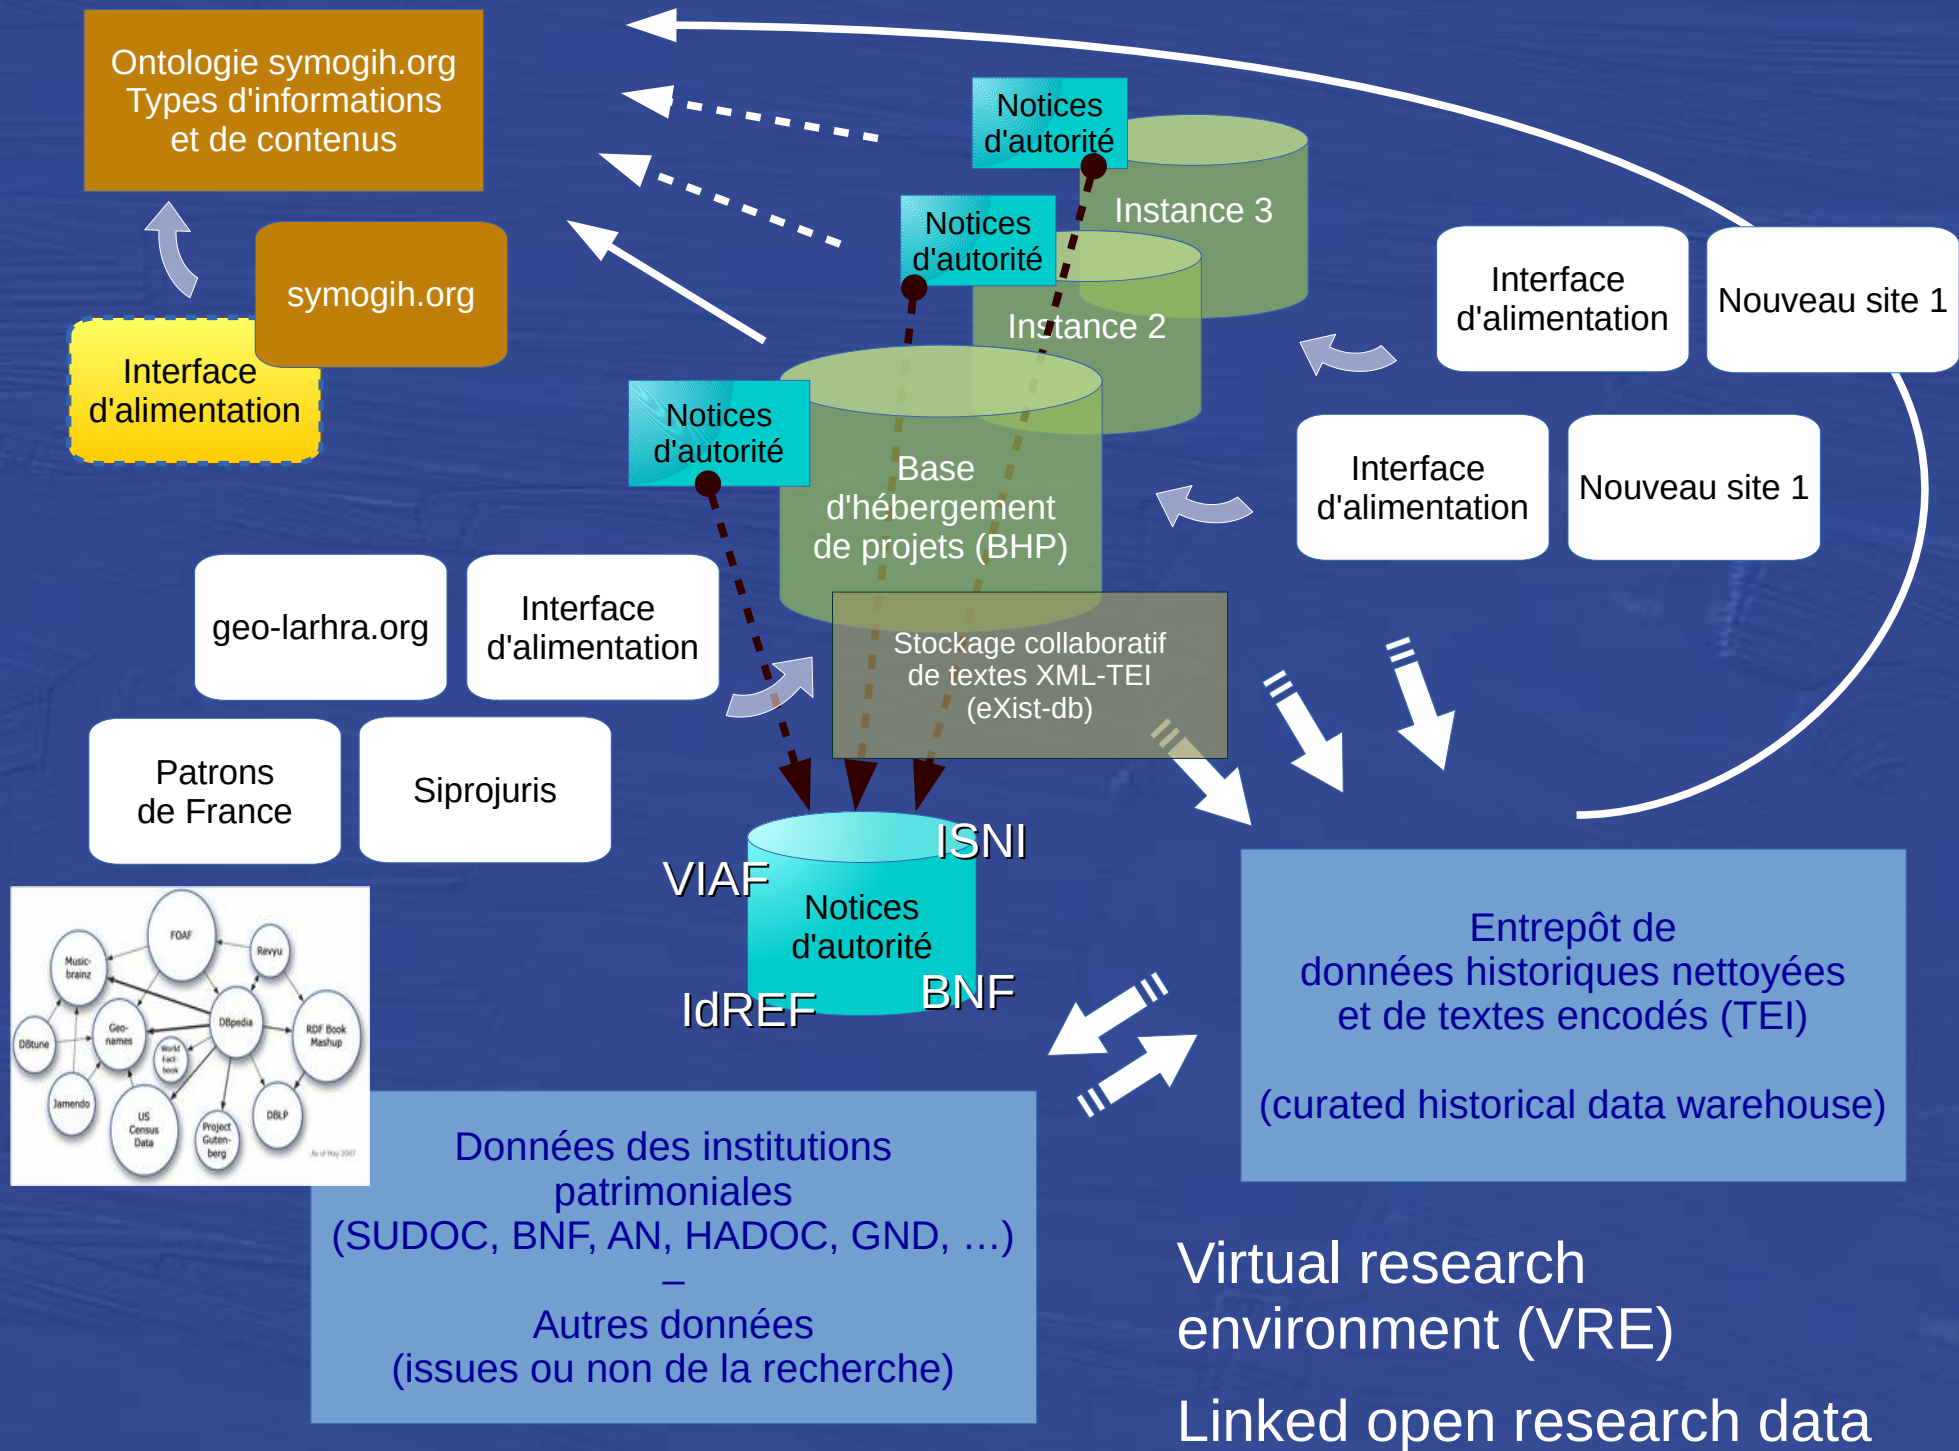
Ontologie symogih.org
Types d'informations
et de contenus

symogih.org

Interface
d'alimentation

Notices
d'autorité

Instance 3

Notices
d'autorité

Instance 2

Notices
d'autorité

Base
d'hébergement
de projets (BHP)

Interface
d'alimentation

Nouveau site 1

Interface
d'alimentation

Nouveau site 1

geo-larhra.org

Interface
d'alimentation

Stockage collaboratif
de textes XML-TEI
(eXist-db)

Patrons
de France

Siprojuris

VIAF

ISNI

Notices
d'autorité

IdREF

BNF

FOAF
Music-brainz
Revyu
DBtune
Geo-names
DBpedia
RDF Book Mashup
World Fact-book
Jamendo
US Census Data
Project Guten-berg
DBLP
As of May 2007

Entrepôt de
données historiques nettoyées
et de textes encodés (TEI)

(curated historical data warehouse)

Données des institutions
patrimoniales
(SUDOC, BNF, AN, HADOC, GND, …)
–
Autres données
(issues ou non de la recherche)

Virtual research
environment (VRE)

Linked open research data